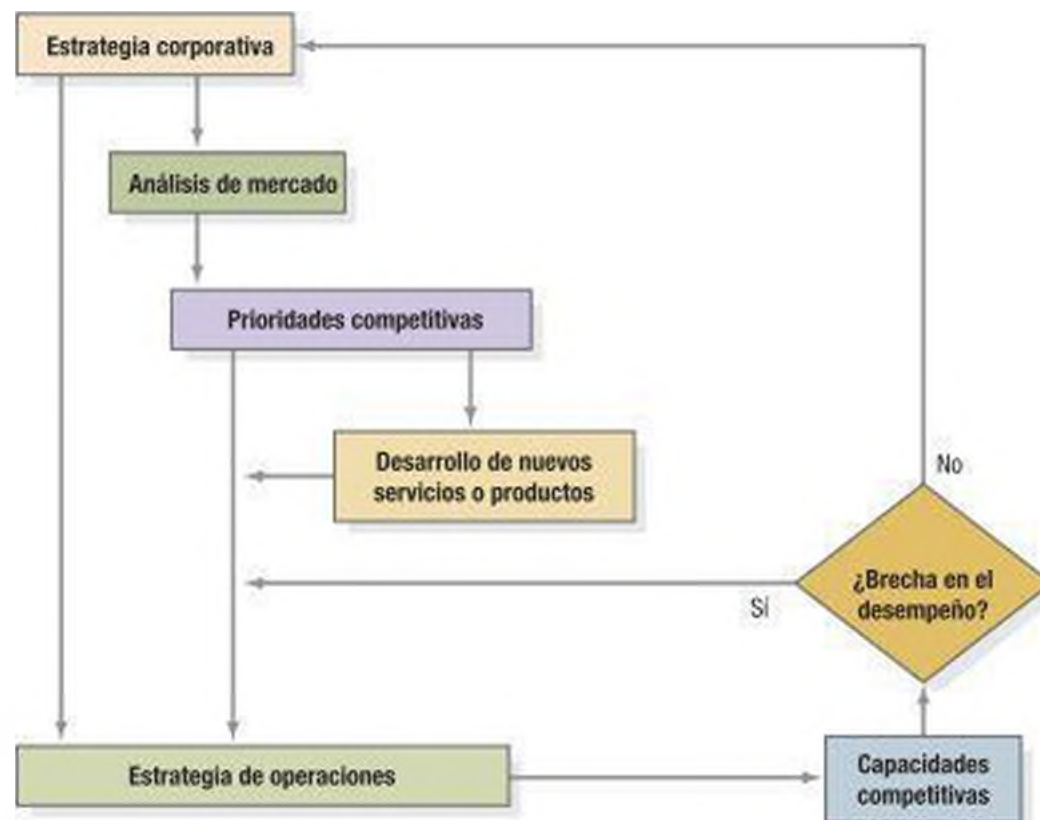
Estrategia corporativa

Análisis de mercado

Prioridades competitivas

Desarrollo de nuevos servicios o productos

No

¿Brecha en el desempeño?

Sí

Estrategia de operaciones

Capacidades competitivas